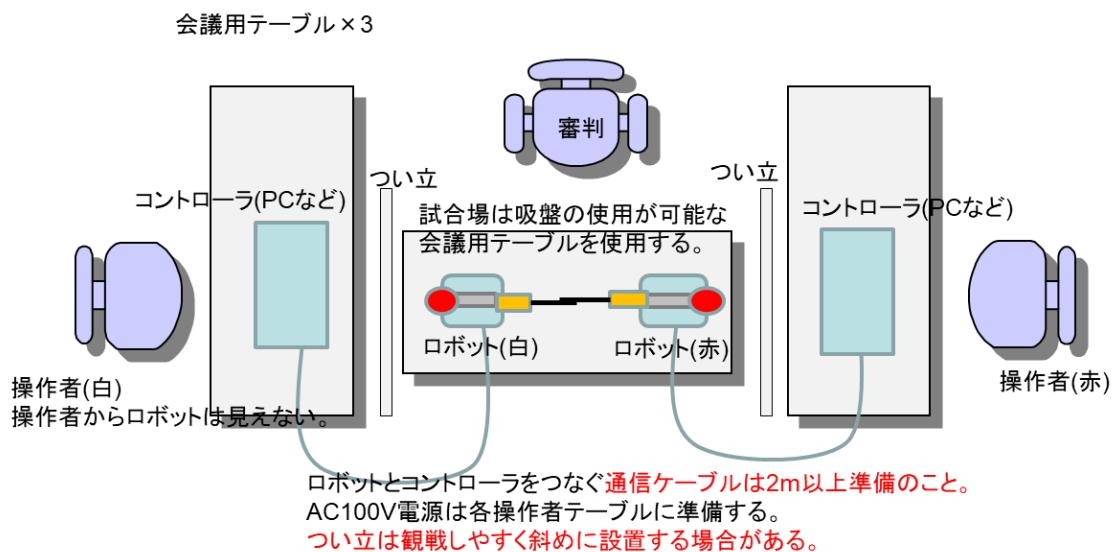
会議用テーブル×3

審判

つい立

つい立

コントローラ(PCなど)

試合場は吸盤の使用が可能な会議用テーブルを使用する。

コントローラ(PCなど)

ロボット(白)

ロボット(赤)

操作者(白)
操作者からロボットは見えない。

操作者(赤)

ロボットとコントローラをつなぐ通信ケーブルは2m以上準備のこと。
AC100V電源は各操作者テーブルに準備する。
つい立は観戦しやすく斜めに設置する場合がある。